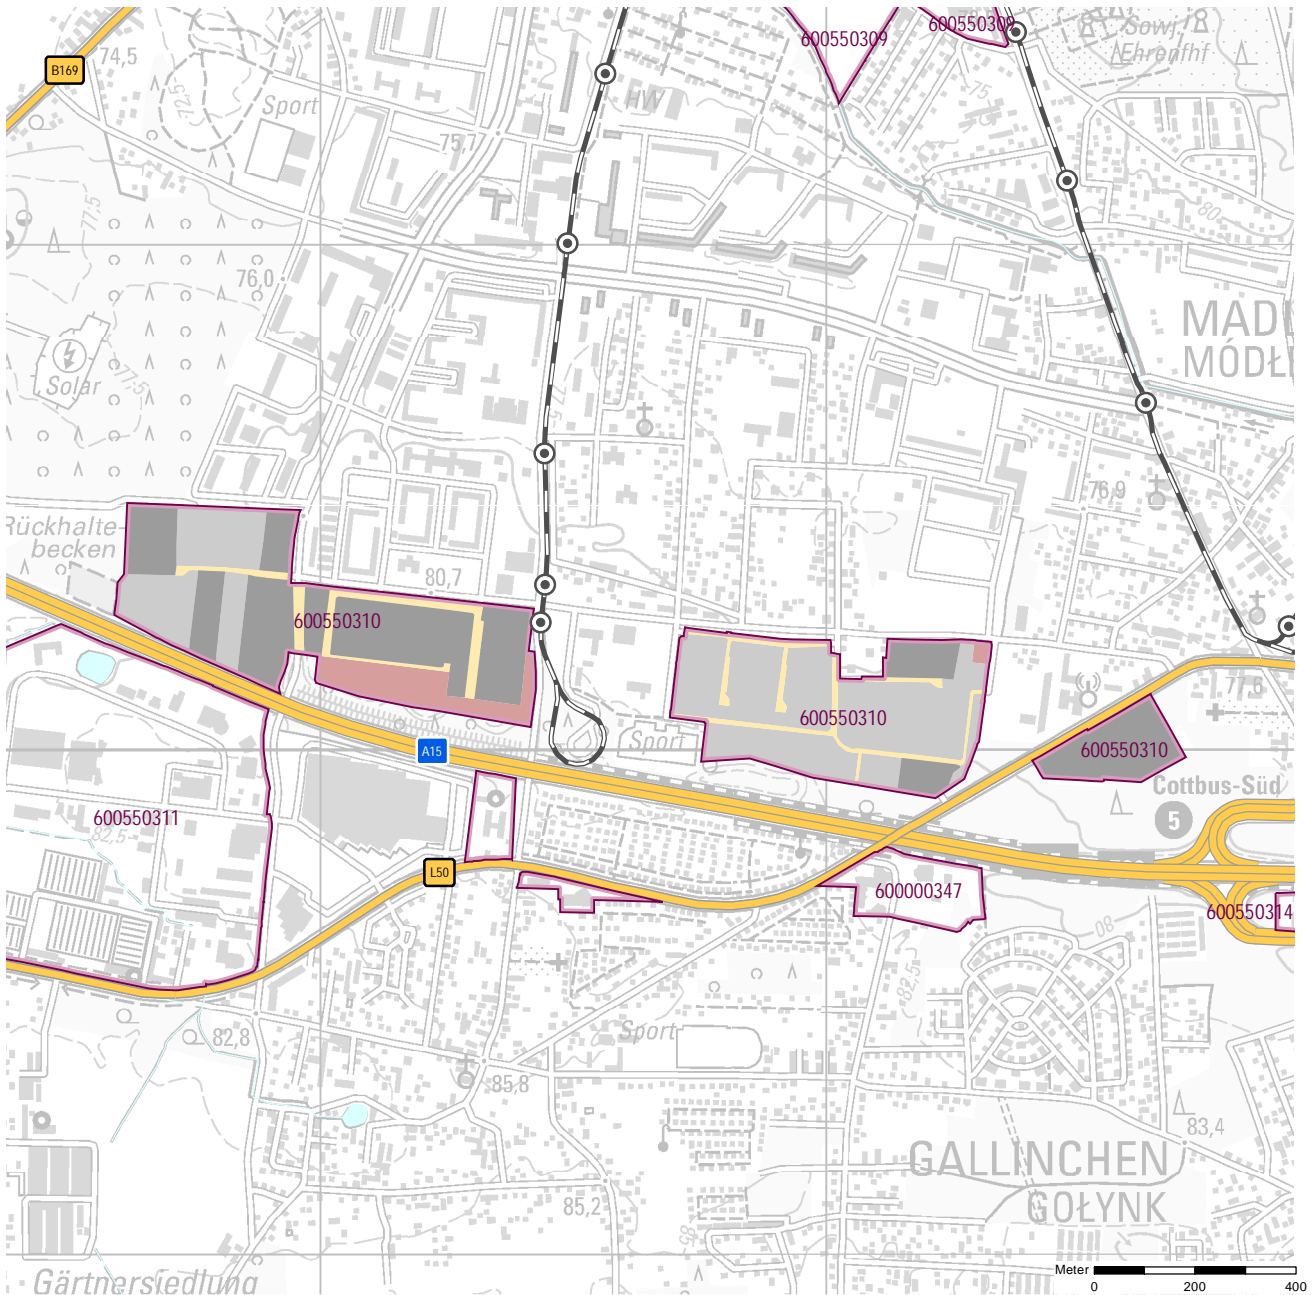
B169
74,5
Sport
75,7
600550309
600550309
Sowj. Ehrenfhf
75
HW
80
77,5
76,0
MADL
MÓDŁ
Solar
77,5
76,9
Rückhaltebecken
80,7
600550310
600550310
77,6
600550310
A15
Sport
Cottbus-Süd
5
600550311
82,5
L50
600000347
600550314
80
82,5
Sport
82,8
85,8
83,4
GALLINCHEN
GOŁYNK
85,2
85
Gärtnersiedlung
Meter
0
200
400